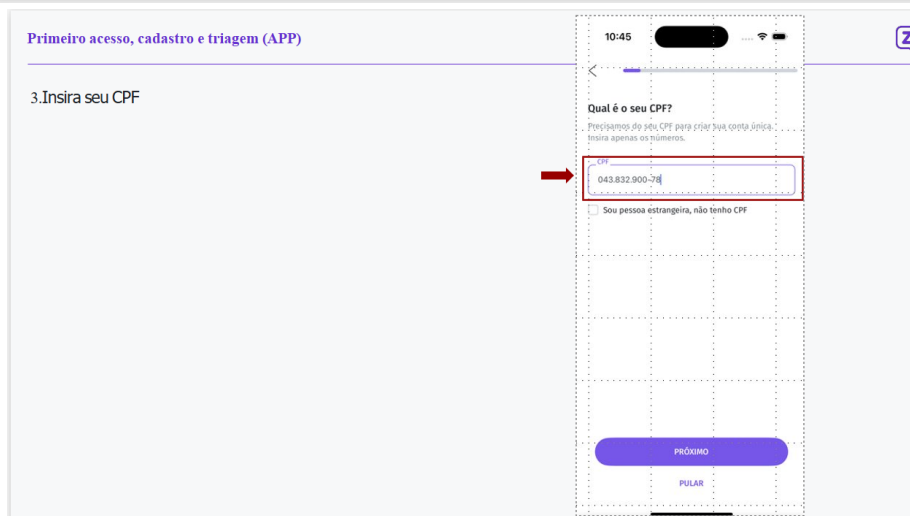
Primeiro acesso, cadastro e triagem (APP)

Z

3.Insira seu CPF

10:45

Qual é o seu CPF?

Precisamos do seu CPF para criar sua conta única. Insira apenas os números.

CPF

043.832.900-78

Sou pessoa estrangeira, não tenho CPF

PRÓXIMO

PULAR